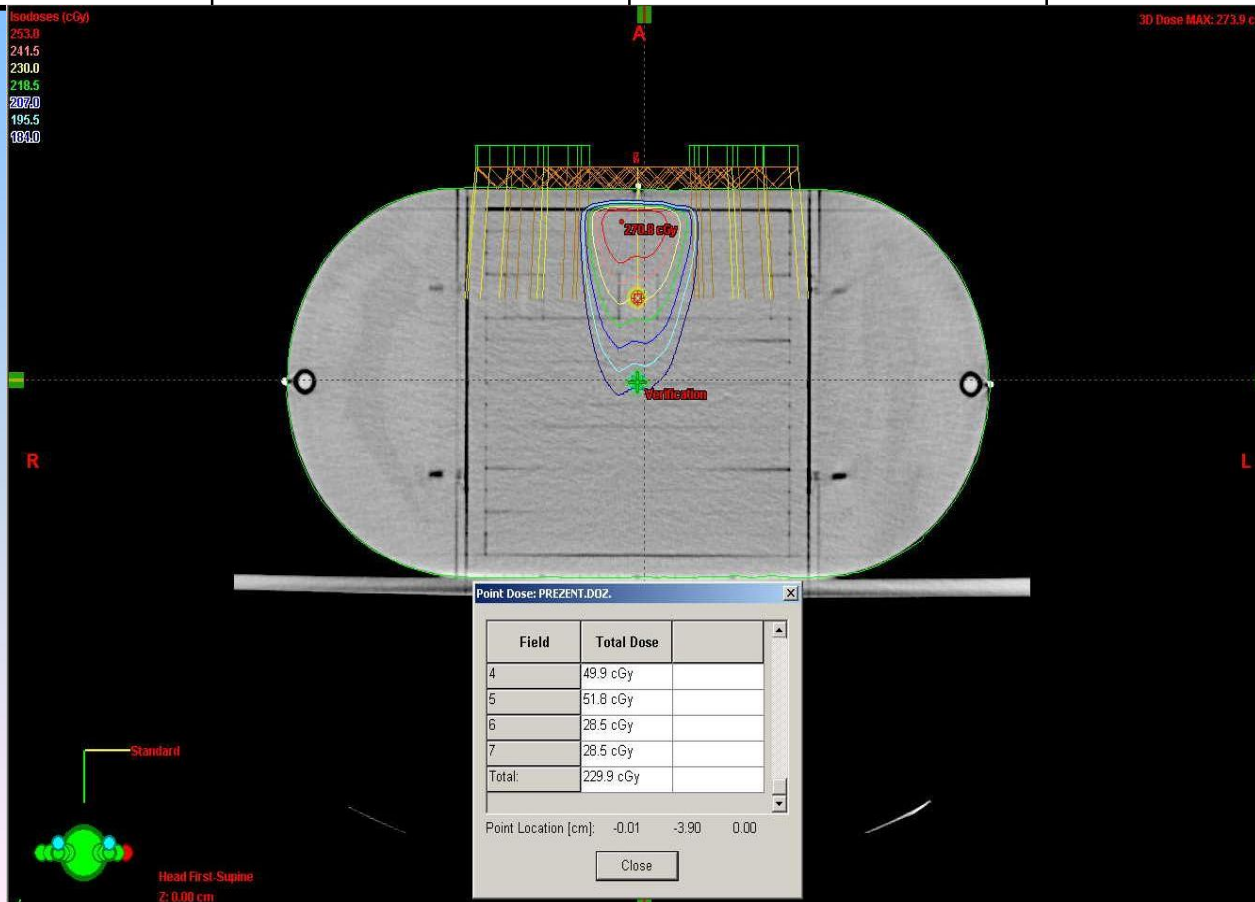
Isodoses (cGy)
253.0
241.5
230.0
218.5
207.0
195.5
184.0

A

3D Dose MAX: 273.9 c

8

270.8 cGy

Verification

R

L

Point Dose: PREZENT.DOZ.

| Field | Total Dose | |
|---|---|---|
| 4 | 49.9 cGy | |
| 5 | 51.8 cGy | |
| 6 | 28.5 cGy | |
| 7 | 28.5 cGy | |
| Total: | 229.9 cGy | |

Point Location [cm]: -0.01 -3.90 0.00

Close

Standard

Head First-Supine
Z: 0.00 cm